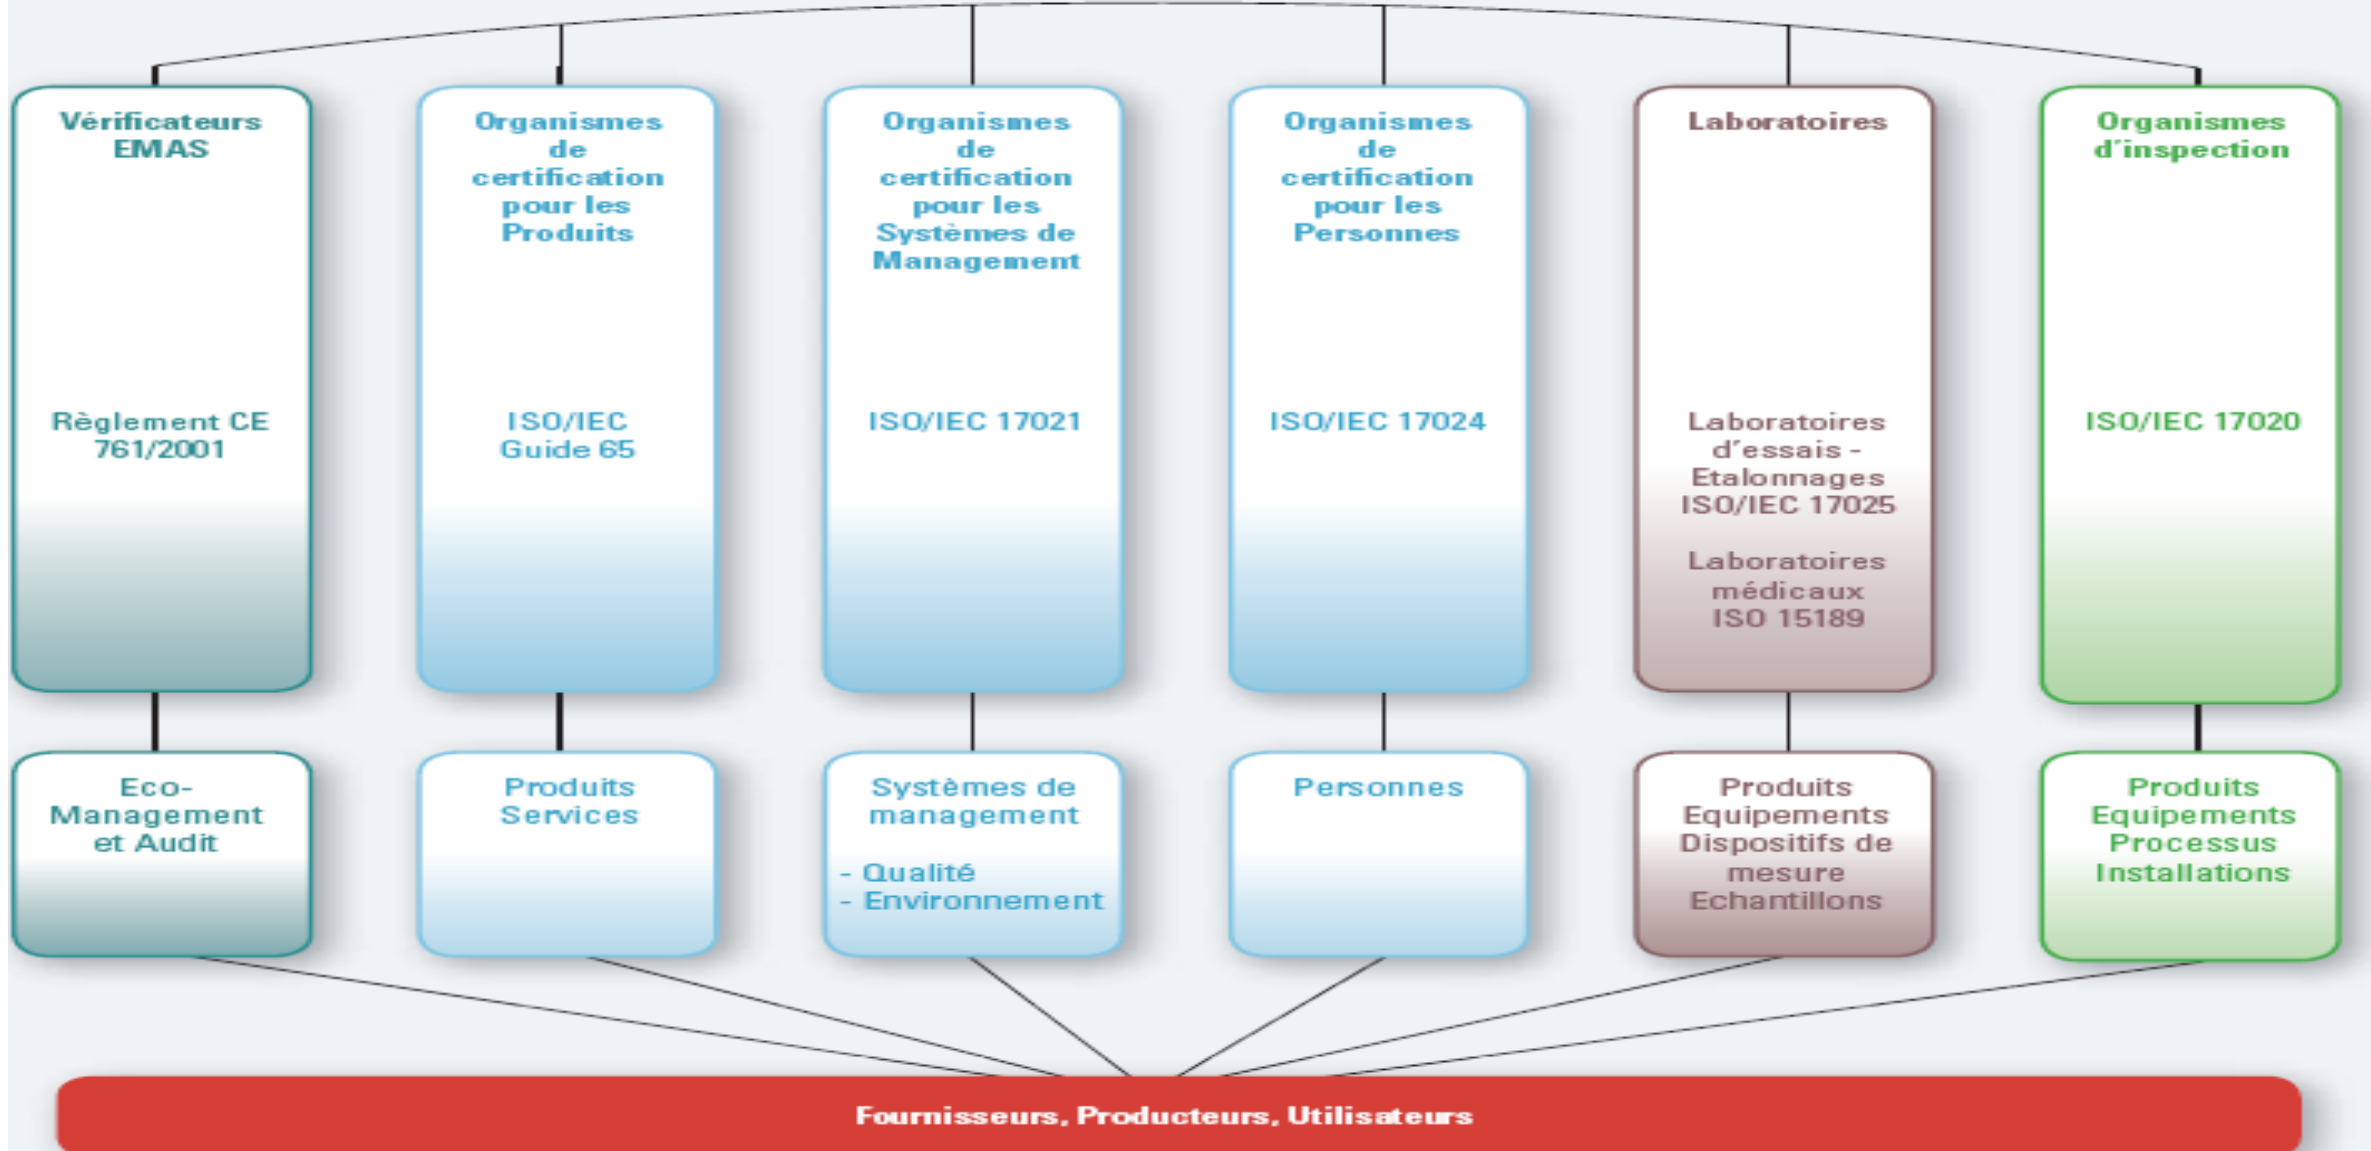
Vérificateurs EMAS

Règlement CE 761/2001

Organismes de certification pour les Produits

ISO/IEC Guide 65

Organismes de certification pour les Systèmes de Management

ISO/IEC 17021

Organismes de certification pour les Personnes

ISO/IEC 17024

Laboratoires

Laboratoires d'essais - Etalonnages ISO/IEC 17025

Laboratoires médicaux ISO 15189

Organismes d'inspection

ISO/IEC 17020

Eco-Management et Audit

Produits Services

Systèmes de management

- Qualité
- Environnement

Personnes

Produits Equipements Dispositifs de mesure Echantillons

Produits Equipements Processus Installations

Fournisseurs, Producteurs, Utilisateurs